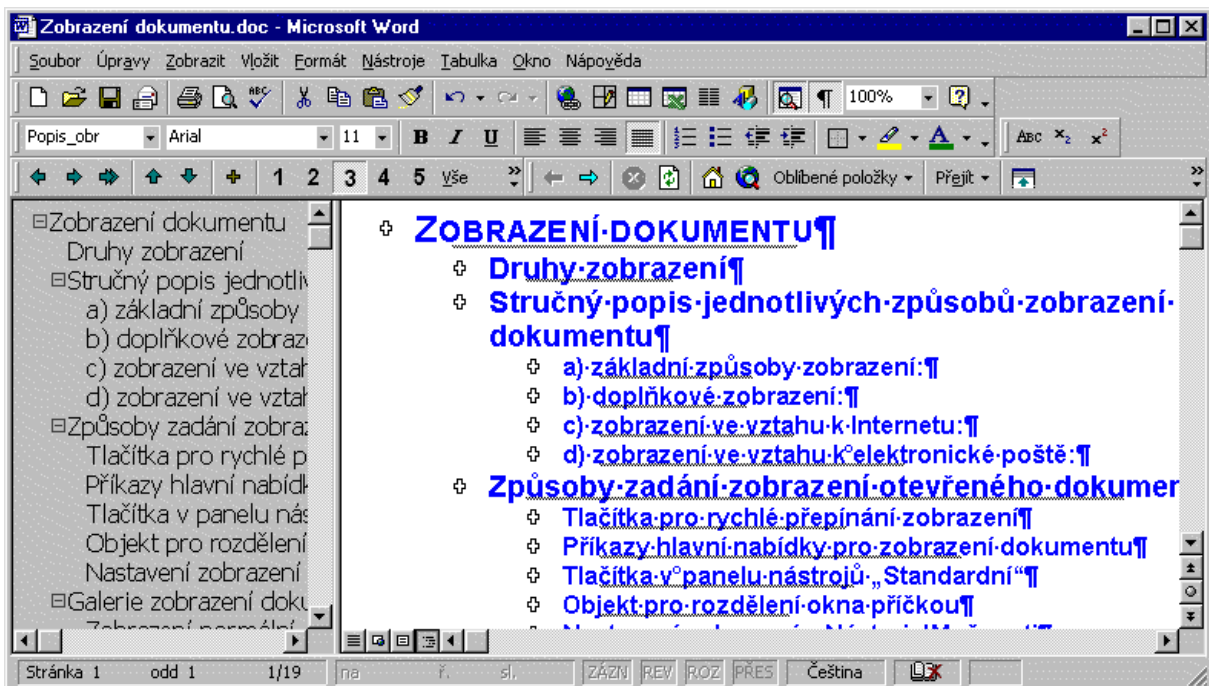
Zobrazení dokumentu.doc - Microsoft Word

Soubor Úpravy Zobrazit Vložit Formát Nástroje Tabulka Okno Nápověda

100%

Popis_obr Arial 11 B I U

1 2 3 4 5 Vše Oblíbené položky Přejít

⊟Zobrazení dokumentu
Druhy zobrazení
⊟Stručný popis jednotliv
a) základní způsoby
b) doplňkové zobraz
c) zobrazení ve vztah
d) zobrazení ve vztah
⊟Způsoby zadání zobraz
Tlačítka pro rychlé p
Příkazy hlavní nabídk
Tlačítka v panelu nás
Objekt pro rozdělení
Nastavení zobrazení
⊟Galerie zobrazení doku
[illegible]

ZOBRAZENÍ·DOKUMENTU¶
Druhy·zobrazení¶
Stručný·popis·jednotlivých·způsobů·zobrazení·dokumentu¶
a)·základní·způsoby·zobrazení:¶
b)·doplňkové·zobrazení:¶
c)·zobrazení·ve·vztahu·k·Internetu:¶
d)·zobrazení·ve·vztahu·k°elektronické·poště:¶
Způsoby·zadání·zobrazení·otevřeného·dokumen
Tlačítka·pro·rychlé·přepínání·zobrazení¶
Příkazy·hlavní·nabídky·pro·zobrazení·dokumentu¶
Tlačítka·v°panelu·nástrojů·„Standardní“¶
Objekt·pro·rozdělení·okna·příčkou¶
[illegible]

Stránka 1 odd 1 1/19 na ř. sl. ZÁZN REV ROZ PŘES Čeština